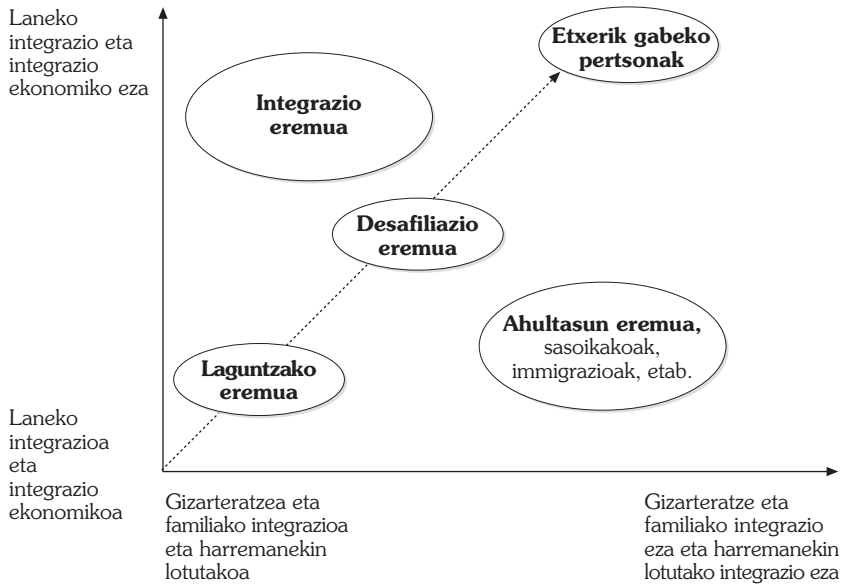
Laneko integrazio eta integrazio ekonomiko eza

Etxerik gabeko pertsonak

Integrazio eremua

Desafiliazio eremua

Ahultasun eremua, sasoikakoak, immigrazioak, etab.

Laguntzako eremua

Laneko integrazioa eta integrazio ekonomikoa

Gizarteratzea eta familiako integrazioa eta harremanekin lotutakoa

Gizarteratze eta familiako integrazio eza eta harremanekin lotutako integrazio eza